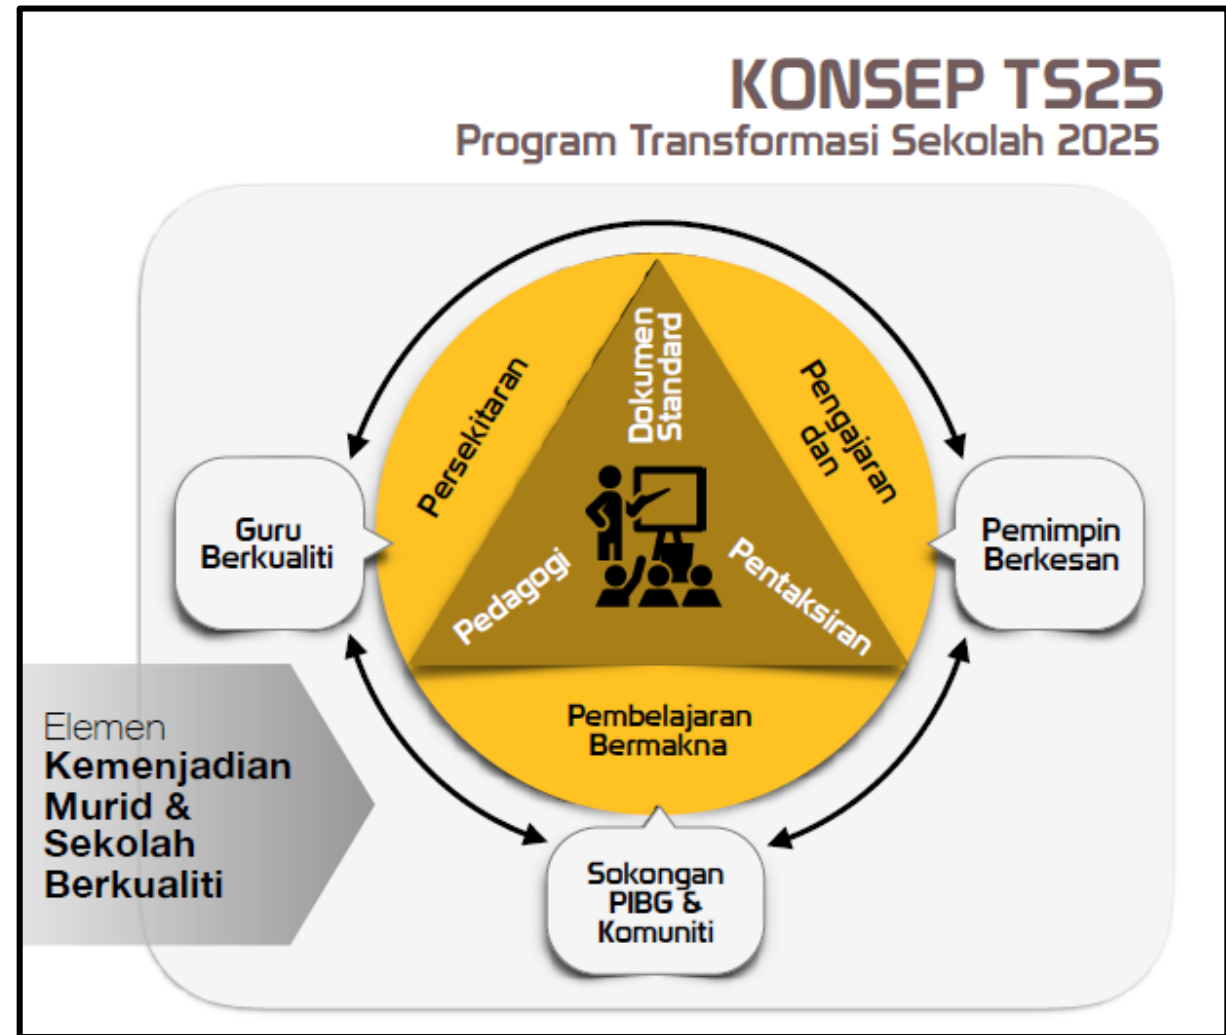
KONSEP TS25
Program Transformasi Sekolah 2025

Persekitaran

Dokumen Standard

Pengajaran dan

Guru Berkualiti

Pedagogi

Pentaksiran

Pemimpin Berkesan

Pembelajaran Bermakna

Elemen
Kemenjadian Murid & Sekolah Berkualiti

Sokongan PIBG & Komuniti